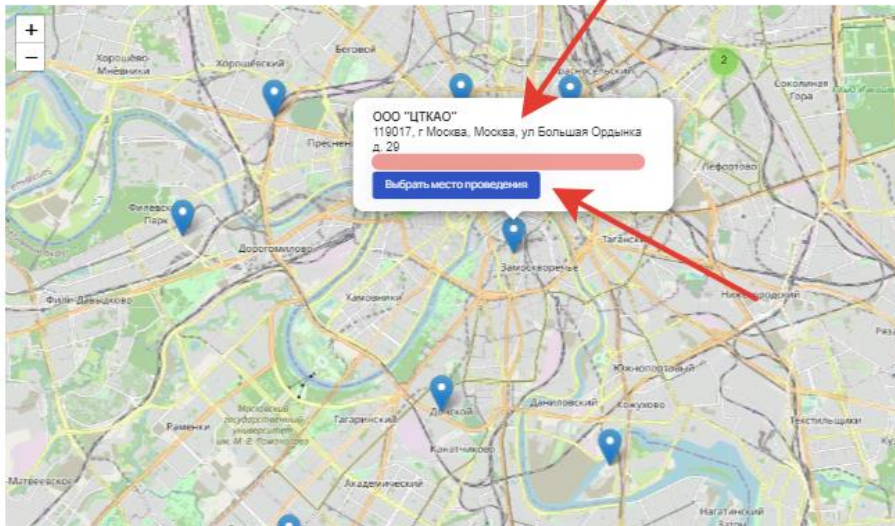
+
−
Хорошёво-Мнёвники
Хорошёвский
Беговой
Красносельский
2
Сокольники
Соколиная Гора
Пресненский
ООО "ЦТКАО"
119017, г Москва, Москва, ул Большая Ордынка д. 29
Выбрать место проведения
Лефортово
Филёвский Парк
Дорогомилово
Таганский
Замоскворечье
Фили-Давыдково
Хамовники
Нижегородский
Южнопортовый
Московский государственный университет им. М. В. Ломоносова
Донской
Даниловский
Кожухово
Раменки
Гагаринский
Котловка
Текстильщики
Матвеевское
Академический
Нагатинский Затон